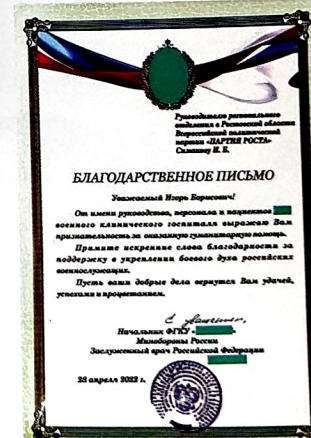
Руководителю регионального отделения в Ростовской области Всероссийской политической партии «ПАРТИЯ РОСТА» Самойлову И. Б.

БЛАГОДАРСТВЕННОЕ ПИСЬМО

Уважаемый Игорь Борисович!

От имени руководства, персонала и пациентов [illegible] военного клинического госпиталя выражаю Вам признательность за оказанную гуманитарную помощь.

Примите искренние слова благодарности за поддержку в укреплении боевого духа российских военнослужащих.

Пусть ваши добрые дела вернутся Вам удачей, успехами и процветанием.

Начальник ФГКУ «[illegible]» Минобороны России
Заслуженный врач Российской Федерации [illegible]

28 апреля 2022 г.